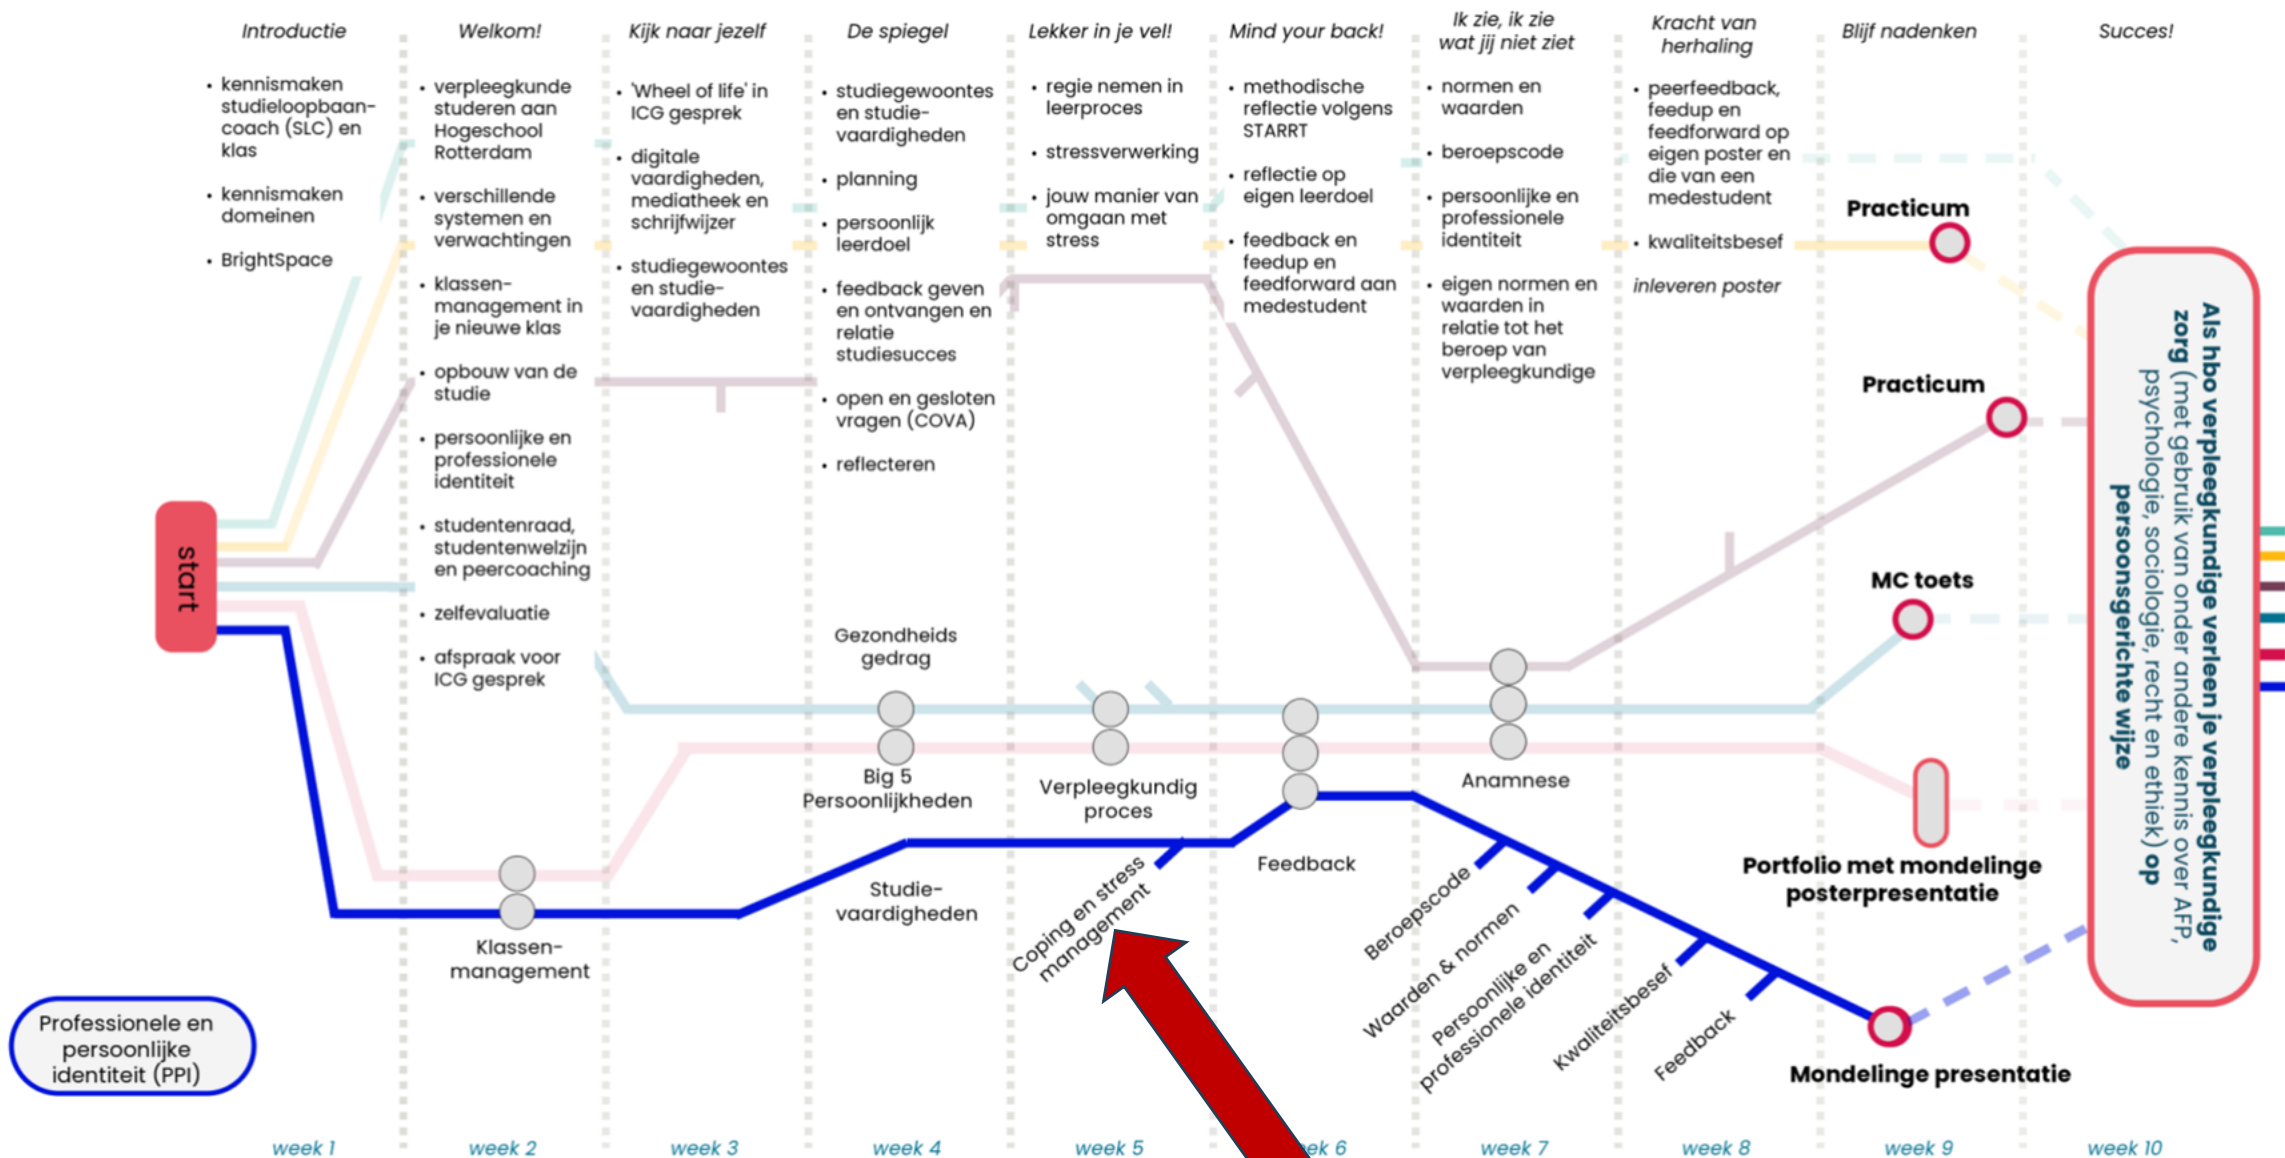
Introductie

- kennismaken studieloopbaancoach (SLC) en klas
- kennismaken domeinen
- BrightSpace

Welkom!

- verpleegkunde studeren aan Hogeschool Rotterdam
- verschillende systemen en verwachtingen
- klassen-management in je nieuwe klas
- opbouw van de studie
- persoonlijke en professionele identiteit
- studentenraad, studentenwelzijn en peercoaching
- zelfevaluatie
- afspraak voor ICG gesprek

Kijk naar jezelf

- 'Wheel of life' in ICG gesprek
- digitale vaardigheden, mediatheek en schrijfwijzer
- studiegewoontes en studie-vaardigheden

De spiegel

- studiegewoontes en studie-vaardigheden
- planning
- persoonlijk leerdoel
- feedback geven en ontvangen en relatie studiesucces
- open en gesloten vragen (COVA)
- reflecteren

Lekker in je vel!

- regie nemen in leerproces
- stressverwerking
- jouw manier van omgaan met stress

Mind your back!

- methodische reflectie volgens STARRT
- reflectie op eigen leerdoel
- feedback en feedup en feedforward aan medestudent

Ik zie, ik zie wat jij niet ziet

- normen en waarden
- beroepscode
- persoonlijke en professionele identiteit
- eigen normen en waarden in relatie tot het beroep van verpleegkundige

Kracht van herhaling

- peerfeedback, feedup en feedforward op eigen poster en die van een medestudent
- kwaliteitsbesef

inleveren poster

Blijf nadenken

Succes!

Practicum

Practicum

MC toets

Portfolio met mondelinge posterpresentatie

Mondelinge presentatie

Als hbo verpleegkundige verleen je verpleegkundige zorg (met gebruik van onder andere kennis over AFP, psychologie, sociologie, recht en ethiek) op persoonsgerichte wijze

start

Gezondheids gedrag

Big 5 Persoonlijkheden

Verpleegkundig proces

Anamnese

Feedback

Klassen-management

Studie-vaardigheden

Coping en stress management

Beroepscode

Waarden & normen

Persoonlijke en professionele identiteit

Kwaliteitsbesef

Feedback

Professionele en persoonlijke identiteit (PPI)

week 1 week 2 week 3 week 4 week 5 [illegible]ek 6 week 7 week 8 week 9 week 10